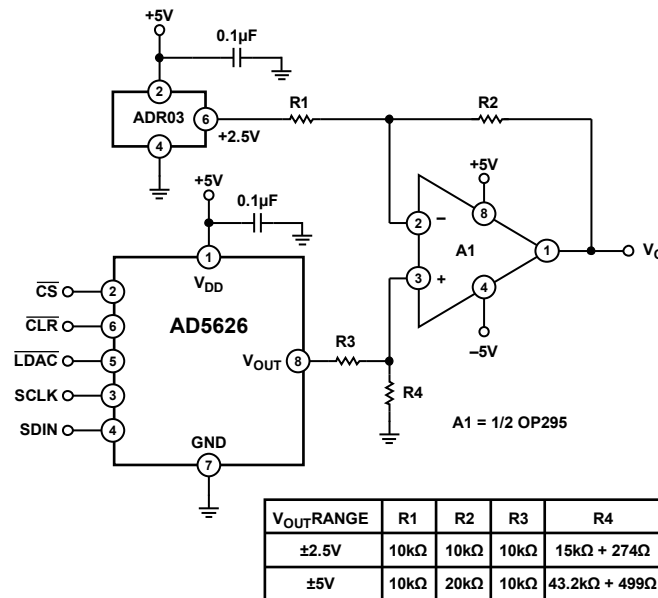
+5V

0.1µF

2

ADR03

6

+2.5V

4

R1

R2

+5V

8

2

–

A1

1

$V_O$

3

+

4

–5V

+5V

0.1µF

1

$V_{DD}$

$\overline{CS}$

2

$\overline{CLR}$

6

AD5626

$\overline{LDAC}$

5

$V_{OUT}$

8

R3

SCLK

3

R4

SDIN

4

GND

7

A1 = 1/2 OP295

| $V_{OUT}$RANGE | R1 | R2 | R3 | R4 |
|---|---|---|---|---|
| ±2.5V | 10kΩ | 10kΩ | 10kΩ | 15kΩ + 274Ω |
| ±5V | 10kΩ | 20kΩ | 10kΩ | 43.2kΩ + 499Ω |